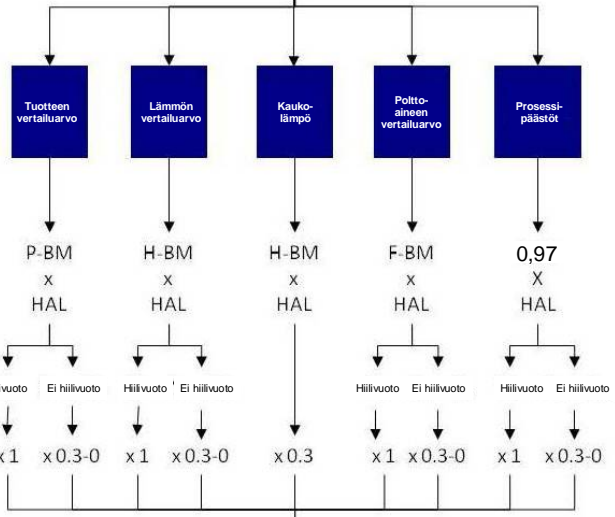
Tuotteen vertailuarvo

Lämmön vertailuarvo

Kaukolämpö

Polttoaineen vertailuarvo

Prosessipäästöt

P-BM
x
HAL

H-BM
x
HAL

H-BM
x
HAL

F-BM
x
HAL

0,97
X
HAL

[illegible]vuoto

Ei hiilivuoto

Hiilivuoto

Ei hiilivuoto

Hiilivuoto

Ei hiilivuoto

Hiilivuoto

Ei hiilivuoto

x 1

x 0.3-0

x 1

x 0.3-0

x 0.3

x 1

x 0.3-0

x 1

x 0.3-0